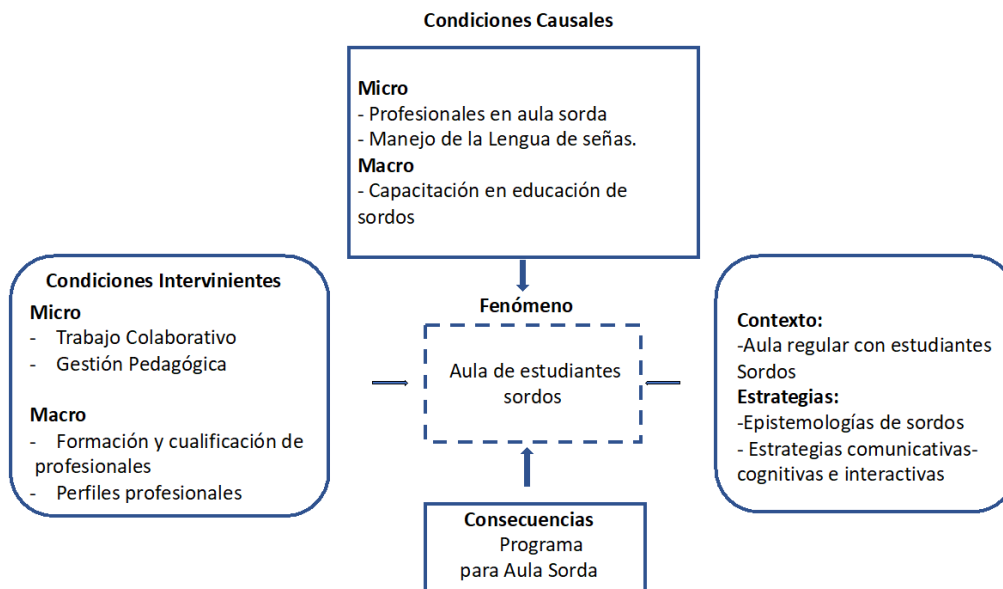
Condiciones Causales

Micro
- Profesionales en aula sorda
- Manejo de la Lengua de señas.
Macro
- Capacitación en educación de sordos

Condiciones Intervinientes

Micro
- Trabajo Colaborativo
- Gestión Pedagógica

Macro
- Formación y cualificación de profesionales
- Perfiles profesionales

Fenómeno

Aula de estudiantes sordos

Contexto:
-Aula regular con estudiantes Sordos
Estrategias:
-Epistemologías de sordos
- Estrategias comunicativas-cognitivas e interactivas

Consecuencias
Programa para Aula Sorda